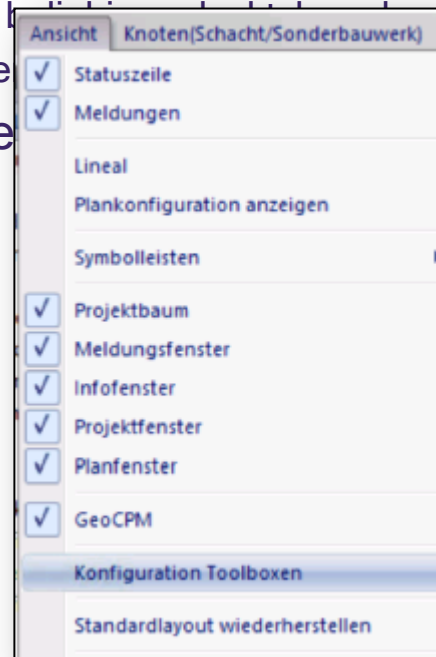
Ansicht Knoten(Schacht/Sonderbauwerk)

Statuszeile
Meldungen

Lineal
Plankonfiguration anzeigen

Symbolleisten

Projektbaum
Meldungsfenster
Infofenster
Projektfenster
Planfenster

GeoCPM

Konfiguration Toolboxen

Standardlayout wiederherstellen